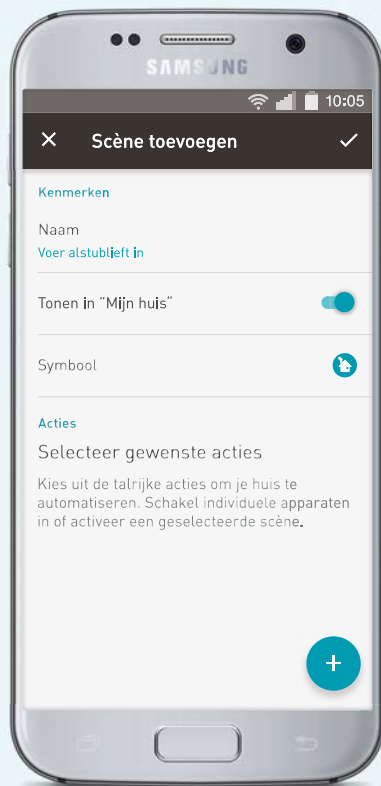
SAMSUNG

10:05

✕ Scène toevoegen ✓

Kenmerken

Naam
Voer alstublieft in

Tonen in "Mijn huis"

Symbool

Acties

Selecteer gewenste acties

Kies uit de talrijke acties om je huis te automatiseren. Schakel individuele apparaten in of activeer een geselecteerde scène.

+